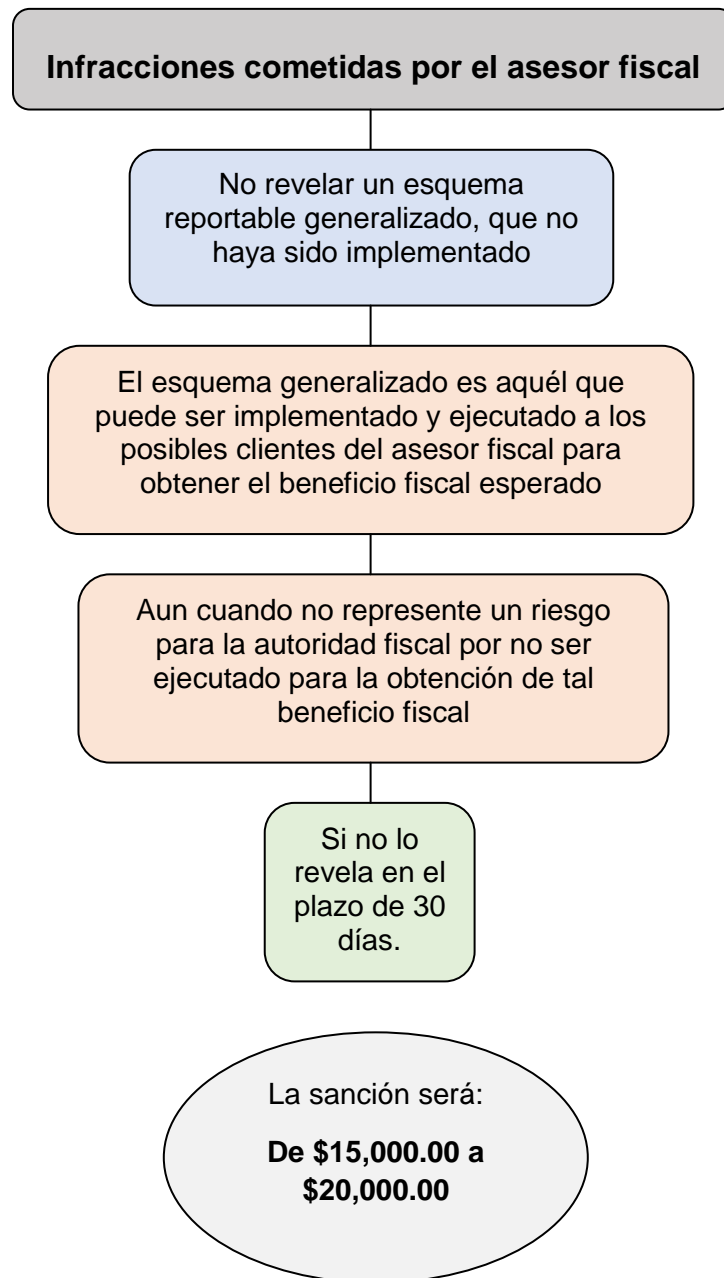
Infracciones cometidas por el asesor fiscal

No revelar un esquema reportable generalizado, que no haya sido implementado

El esquema generalizado es aquél que puede ser implementado y ejecutado a los posibles clientes del asesor fiscal para obtener el beneficio fiscal esperado

Aun cuando no represente un riesgo para la autoridad fiscal por no ser ejecutado para la obtención de tal beneficio fiscal

Si no lo revela en el plazo de 30 días.

La sanción será:

De \$15,000.00 a \$20,000.00